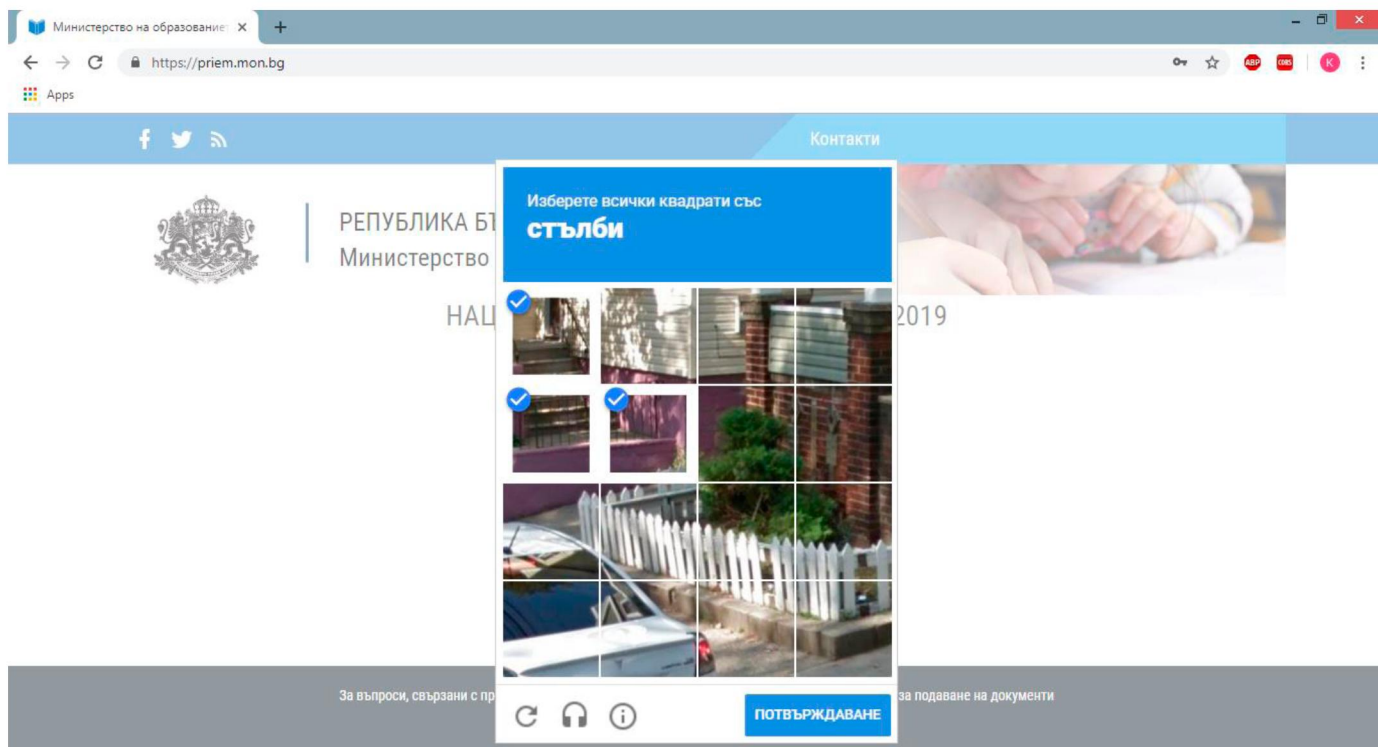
Министерство на образованиет ×
https://priem.mon.bg
Apps
Контакти
РЕПУБЛИКА БЪ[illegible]
Министерство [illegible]
НАЦ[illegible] 2019
Изберете всички квадрати със
стълби
За въпроси, свързани с пр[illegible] за подаване на документи
ПОТВЪРЖДАВАНЕ